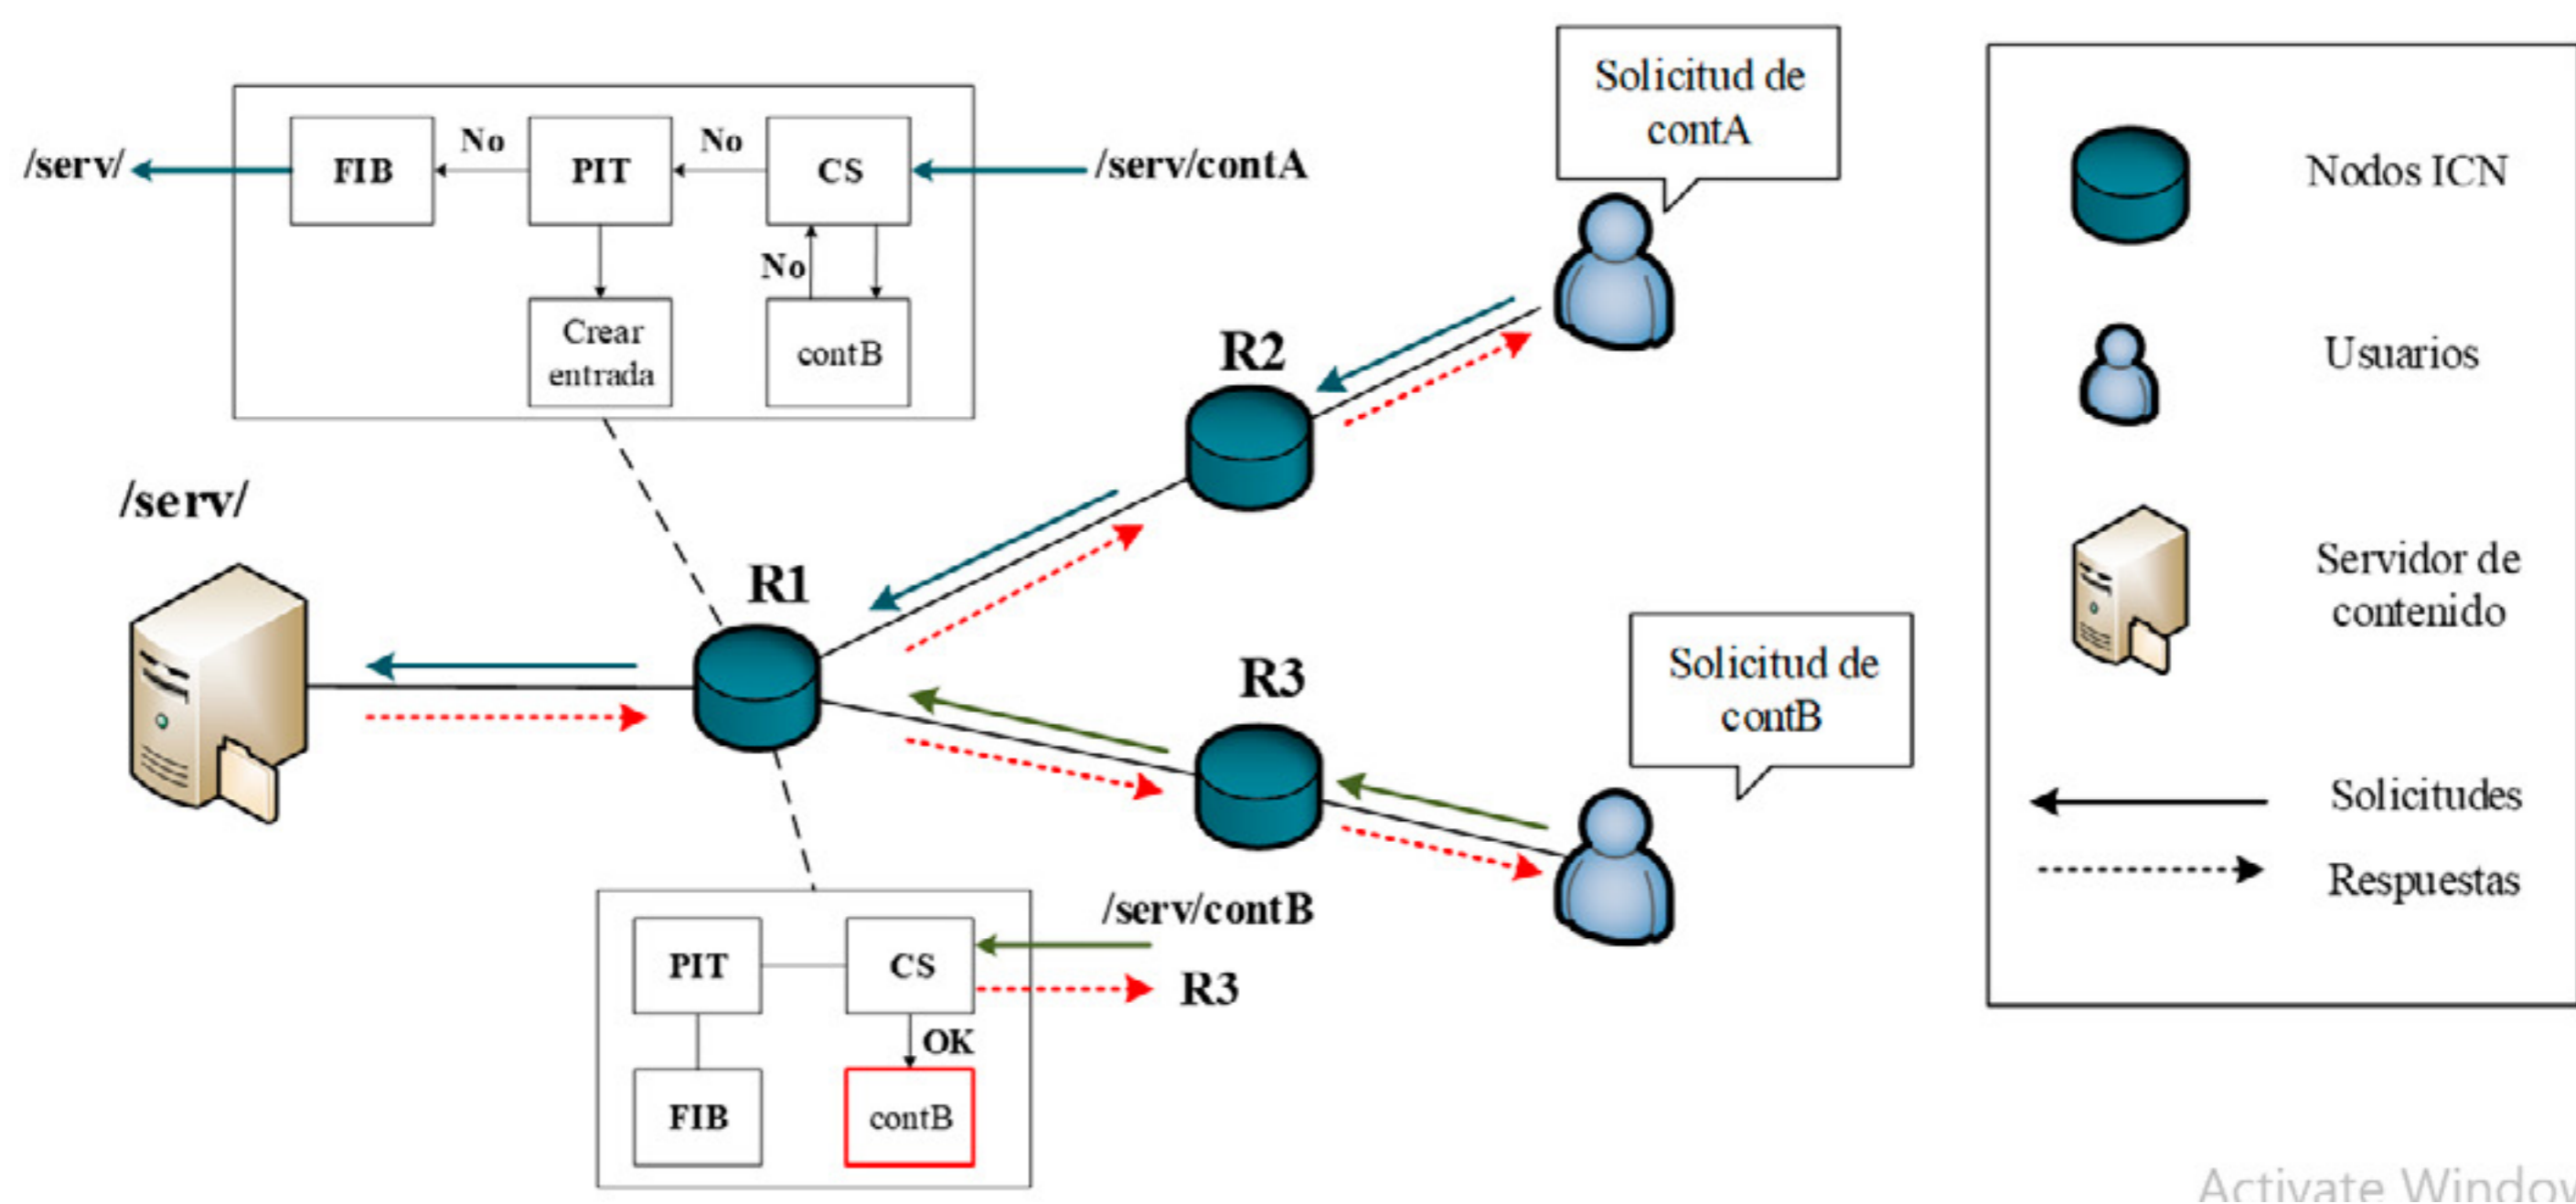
/serv/
FIB
No
PIT
No
CS
/serv/contA
No
Crear entrada
contB

Solicitud de contA

R2

/serv/

R1

R3

Solicitud de contB

/serv/contB
PIT
CS
R3
OK
FIB
contB

Nodos ICN
Usuarios
Servidor de contenido
Solicitudes
Respuestas

Activate Windo